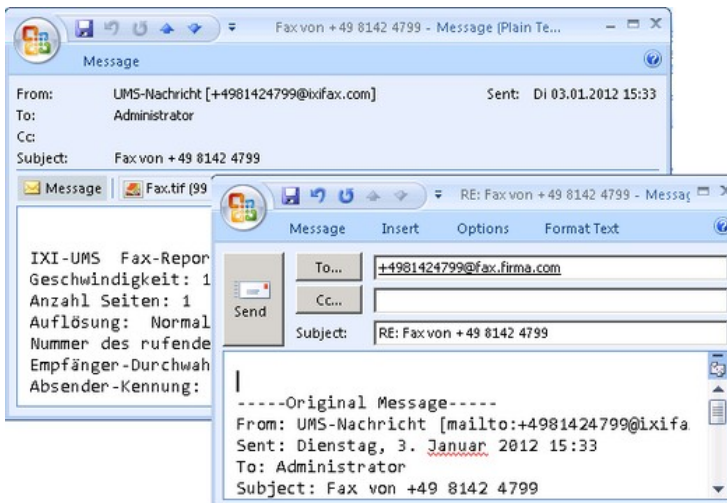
Fax von +49 8142 4799 - Message (Plain Te...

Message

From: UMS-Nachricht [+4981424799@ixifax.com]
Sent: Di 03.01.2012 15:33
To: Administrator
Cc:
Subject: Fax von +49 8142 4799

Message | Fax.tif (99

IXI-UMS Fax-Repor
Geschwindigkeit: 1
Anzahl Seiten: 1
Auflösung: Normal
Nummer des rufende
Empfänger-Durchwah
Absender-Kennung:

RE: Fax von +49 8142 4799 - Messag

Message Insert Options Format Text

To... +4981424799@fax.firma.com
Send
Cc...
Subject: RE: Fax von +49 8142 4799

-----Original Message-----
From: UMS-Nachricht [mailto:+4981424799@ixifa
Sent: Dienstag, 3. Januar 2012 15:33
To: Administrator
Subject: Fax von +49 8142 4799